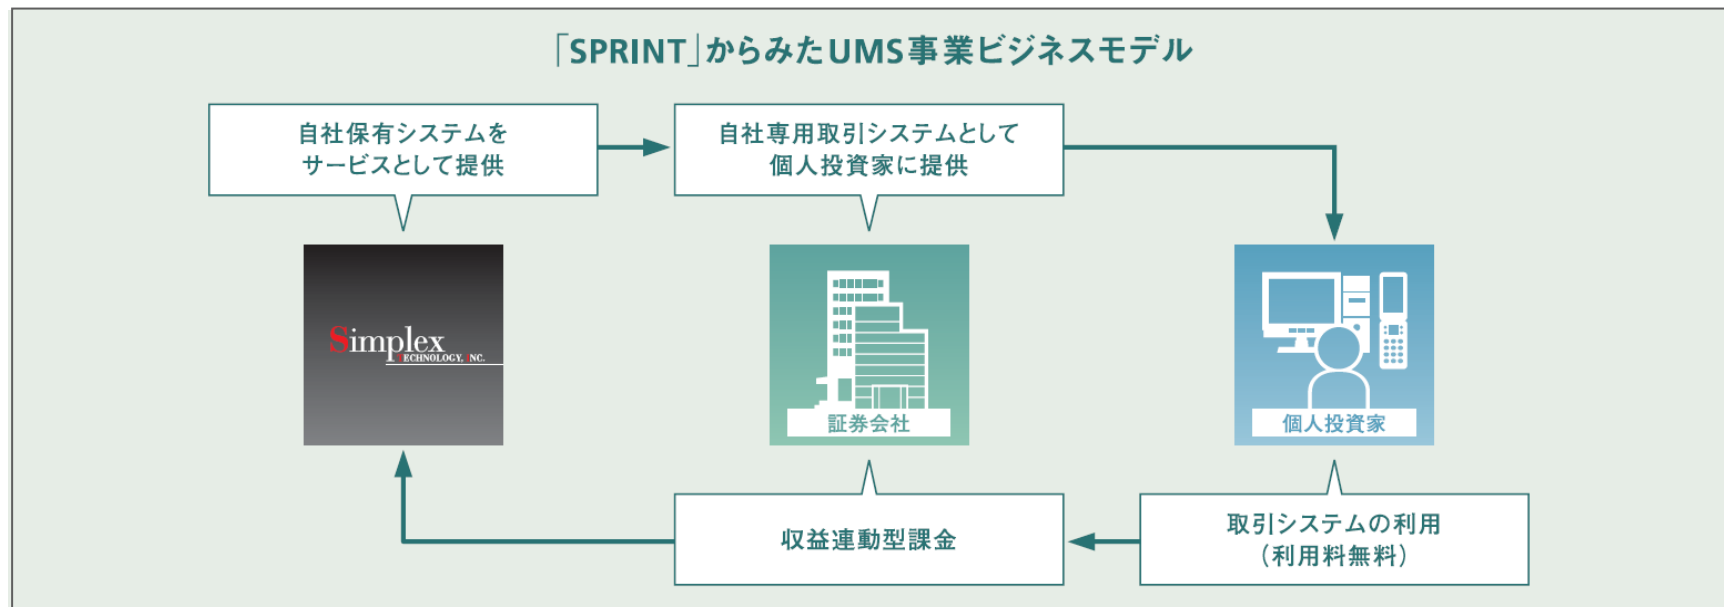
「SPRINT」からみたUMS事業ビジネスモデル

自社保有システムをサービスとして提供

自社専用取引システムとして個人投資家に提供

Simplex TECHNOLOGY, INC.

証券会社

個人投資家

収益連動型課金

取引システムの利用（利用料無料）